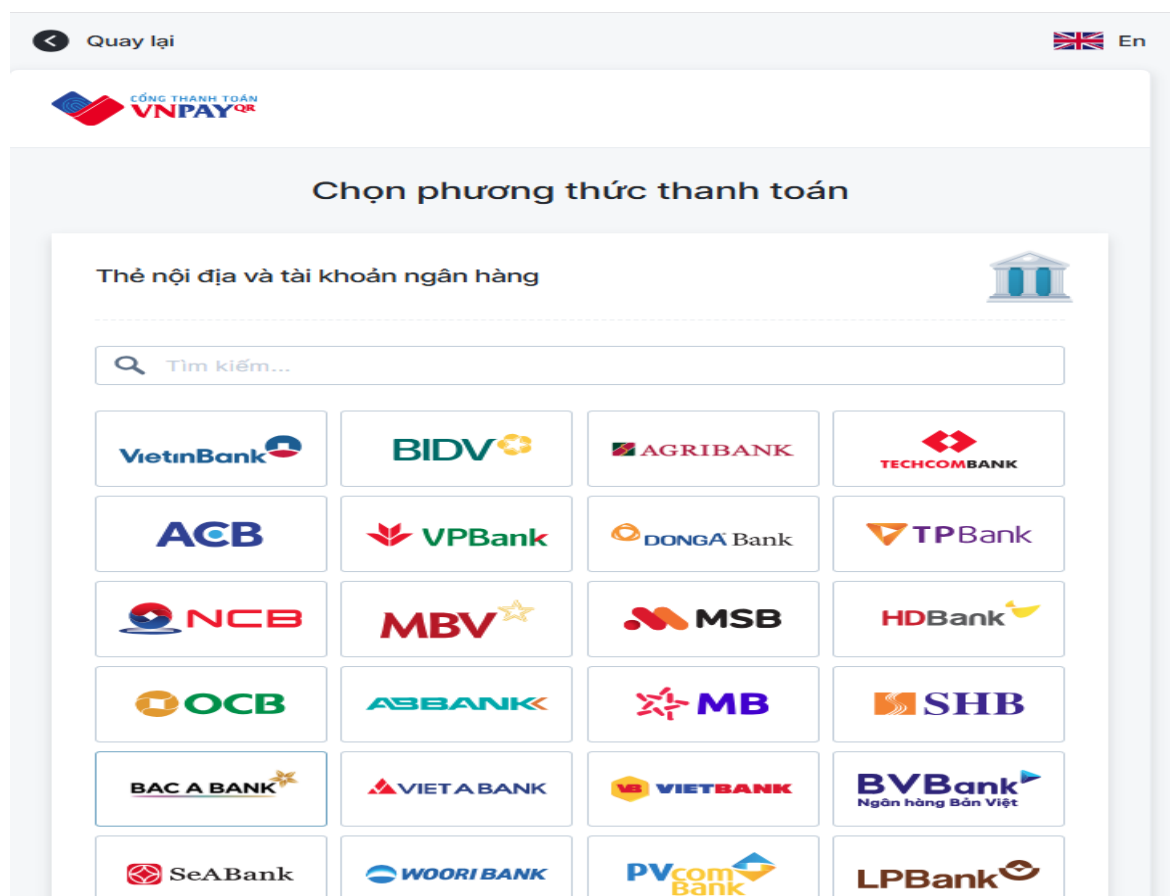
Quay lại

En

CỔNG THANH TOÁN VNPAY QR

Chọn phương thức thanh toán

Thẻ nội địa và tài khoản ngân hàng

Tìm kiếm...

| | | | |
|---|---|---|---|
| VietinBank | BIDV | AGRIBANK | TECHCOMBANK |
| ACB | VPBank | DONGA Bank | TPBank |
| NCB | MBV | MSB | HDBank |
| OCB | ABBANK | MB | SHB |
| BAC A BANK | VIET A BANK | VIETBANK | BVBank Ngân hàng Bản Việt |
| SeABank | WOORI BANK | PVcom Bank | LPBank |